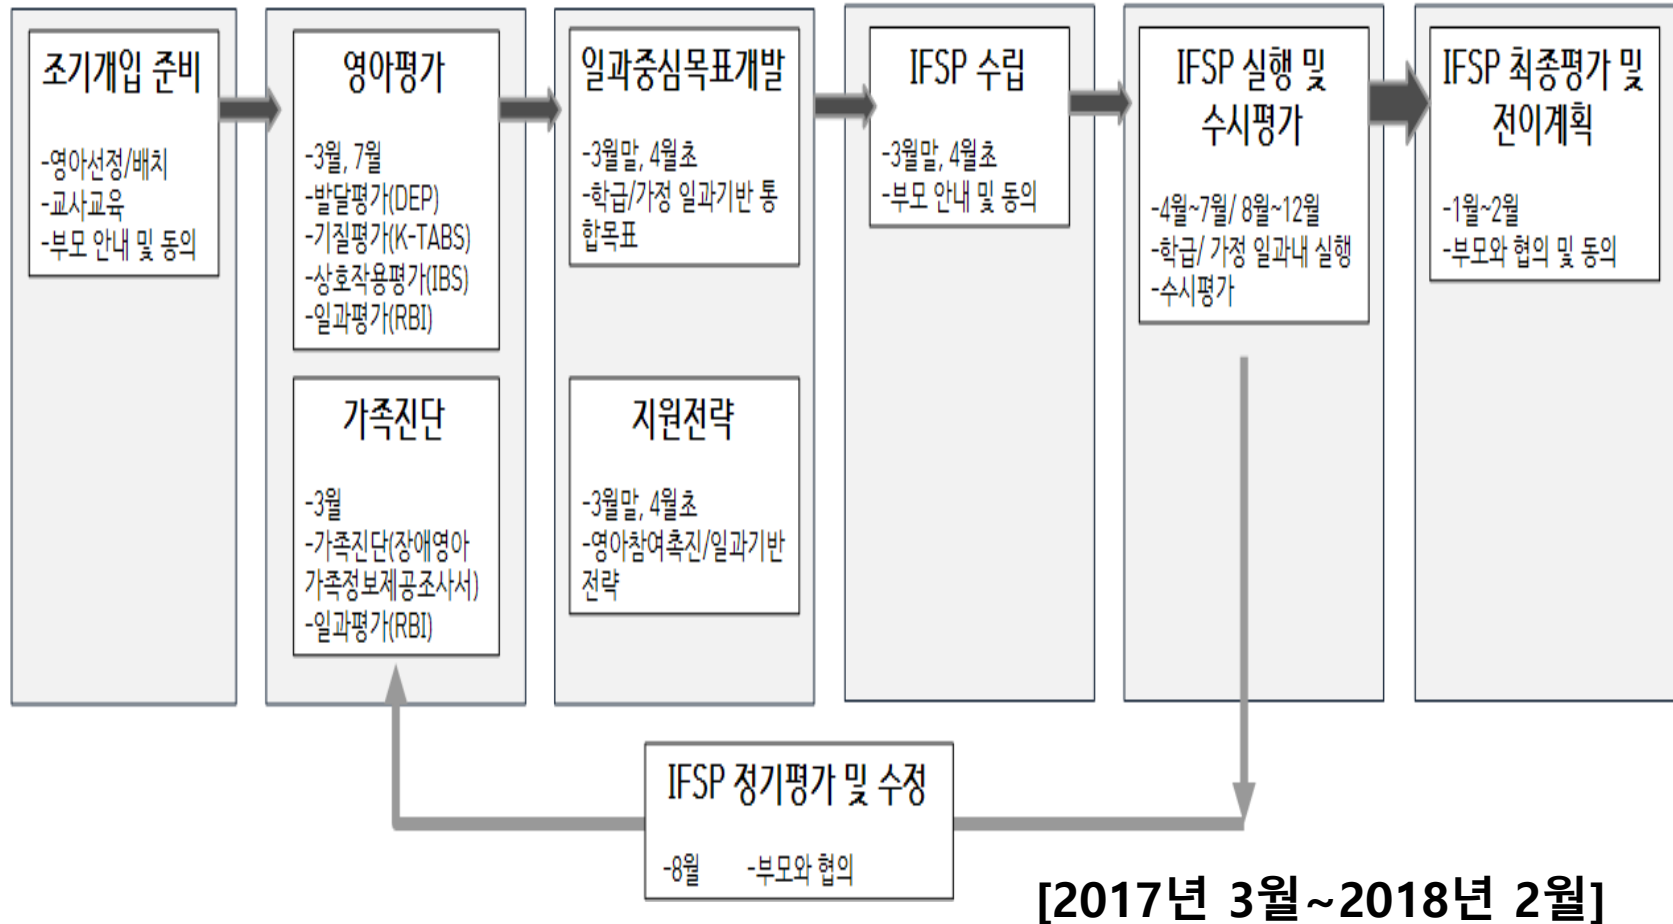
조기개입 준비

-영아선정/배치
-교사교육
-부모 안내 및 동의

영아평가

-3월, 7월
-발달평가(DEP)
-기질평가(K-TABS)
-상호작용평가(IBS)
-일과평가(RBI)

가족진단

-3월
-가족진단(장애영아 가족정보제공조사서)
-일과평가(RBI)

일과중심목표개발

-3월말, 4월초
-학급/가정 일과기반 통합목표

지원전략

-3월말, 4월초
-영아참여촉진/일과기반 전략

IFSP 수립

-3월말, 4월초
-부모 안내 및 동의

IFSP 실행 및 수시평가

-4월~7월/ 8월~12월
-학급/ 가정 일과내 실행
-수시평가

IFSP 최종평가 및 전이계획

-1월~2월
-부모와 협의 및 동의

IFSP 정기평가 및 수정

-8월 -부모와 협의

[2017년 3월~2018년 2월]